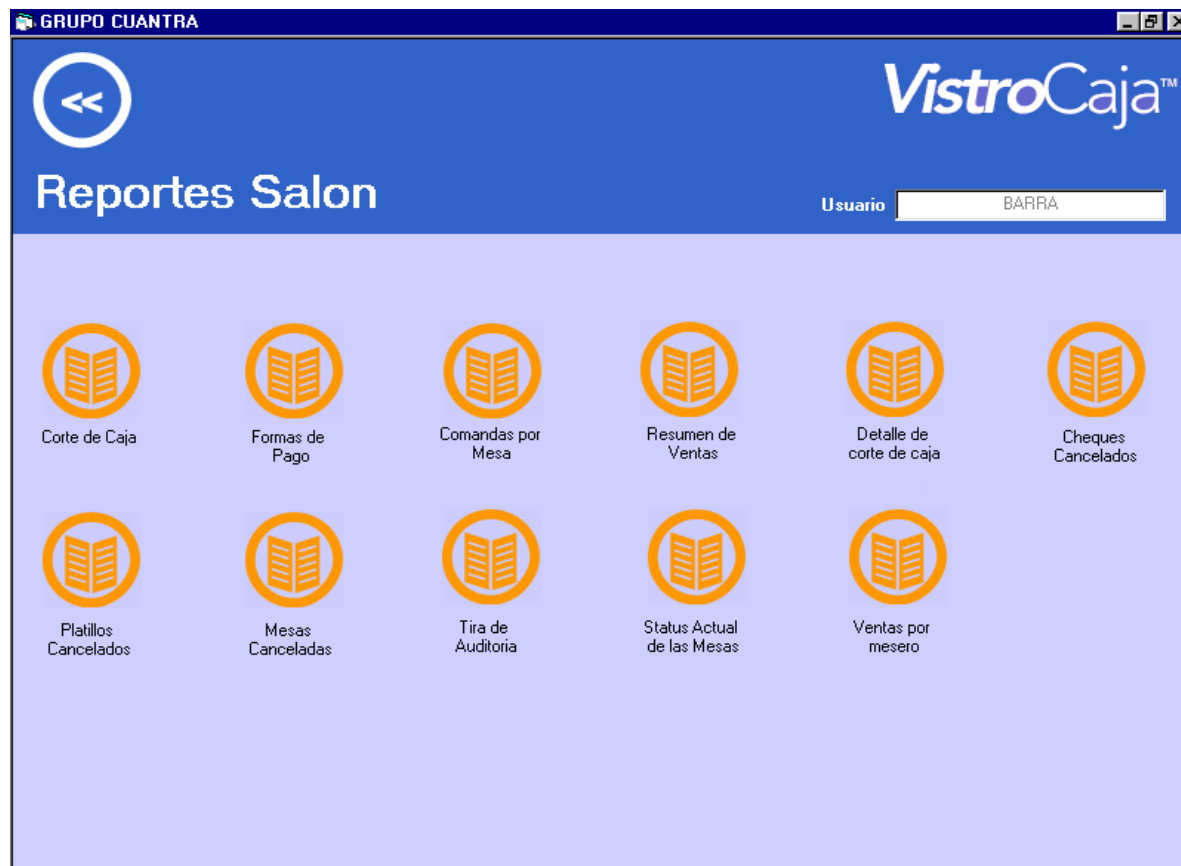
GRUPO CUANTRA

<<

VistroCaja™

Reportes Salon

Usuario BARRA

Corte de Caja

Formas de Pago

Comandas por Mesa

Resumen de Ventas

Detalle de corte de caja

Cheques Cancelados

Platillos Cancelados

Mesas Canceladas

Tira de Auditoria

Status Actual de las Mesas

Ventas por mesero